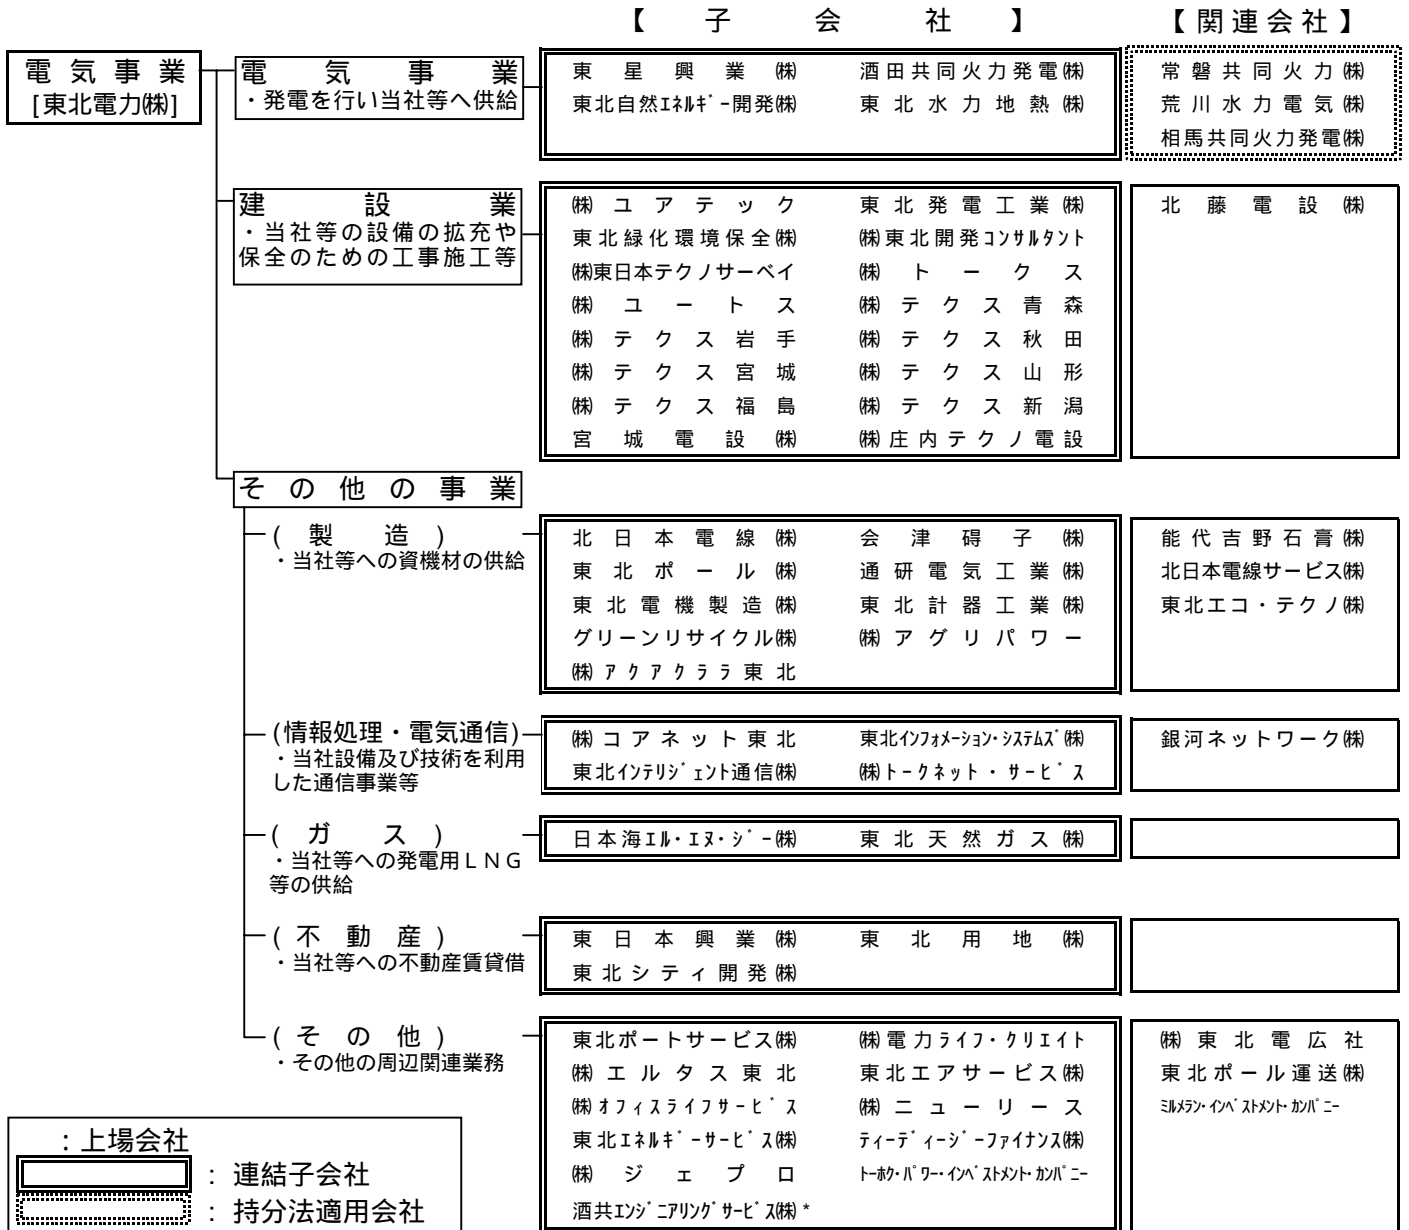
【子会社】

【関連会社】

電気事業
[東北電力㈱]

電気事業
・発電を行い当社等へ供給

東星興業㈱
酒田共同火力発電㈱
東北自然ｴﾈﾙｷﾞｰ開発㈱
東北水力地熱㈱

常磐共同火力㈱
荒川水力電気㈱
相馬共同火力発電㈱

建設業
・当社等の設備の拡充や保全のための工事施工等

㈱ユアテック
東北発電工業㈱
東北緑化環境保全㈱
㈱東北開発ｺﾝｻﾙﾀﾝﾄ
㈱東日本テクノサーベイ
㈱トークス
㈱ユートス
㈱テクス青森
㈱テクス岩手
㈱テクス秋田
㈱テクス宮城
㈱テクス山形
㈱テクス福島
㈱テクス新潟
宮城電設㈱
㈱庄内テクノ電設

北藤電設㈱

その他の事業

(製造)
・当社等への資機材の供給

北日本電線㈱
会津碍子㈱
東北ポール㈱
通研電気工業㈱
東北電機製造㈱
東北計器工業㈱
グリーンリサイクル㈱
㈱アグリパワー
㈱ｱｸｱｸﾗﾗ東北

能代吉野石膏㈱
北日本電線サービス㈱
東北エコ・テクノ㈱

(情報処理・電気通信)
・当社設備及び技術を利用した通信事業等

㈱コアネット東北
東北ｲﾝﾌｫﾒｰｼｮﾝ･ｼｽﾃﾑｽﾞ㈱
東北ｲﾝﾃﾘｼﾞｪﾝﾄ通信㈱
㈱ﾄｰｸﾈｯﾄ・ｻｰﾋﾞｽ

銀河ネットワーク㈱

(ガス)
・当社等への発電用ＬＮＧ等の供給

日本海ｴﾙ･ｴﾇ･ｼﾞｰ㈱
東北天然ガス㈱

(不動産)
・当社等への不動産賃貸借

東日本興業㈱
東北用地㈱
東北シティ開発㈱

(その他)
・その他の周辺関連業務

東北ポートサービス㈱
㈱電力ﾗｲﾌ･ｸﾘｴｲﾄ
㈱エルタス東北
東北エアサービス㈱
㈱ｵﾌｨｽﾗｲﾌｻｰﾋﾞｽ
㈱ニューリース
東北ｴﾈﾙｷﾞｰｻｰﾋﾞｽ㈱
ﾃｨｰﾃﾞｨｰｼﾞｰﾌｧｲﾅﾝｽ㈱
㈱ジェプロ
ﾄｰﾎｸ･ﾊﾟﾜｰ･ｲﾝﾍﾞｽﾄﾒﾝﾄ･ｶﾝﾊﾟﾆｰ
酒共ｴﾝｼﾞﾆｱﾘﾝｸﾞｻｰﾋﾞｽ㈱ *

㈱東北電広社
東北ポール運送㈱
ﾐﾙﾒﾗﾝ･ｲﾝﾍﾞｽﾄﾒﾝﾄ･ｶﾝﾊﾟﾆｰ

：上場会社
：連結子会社
：持分法適用会社